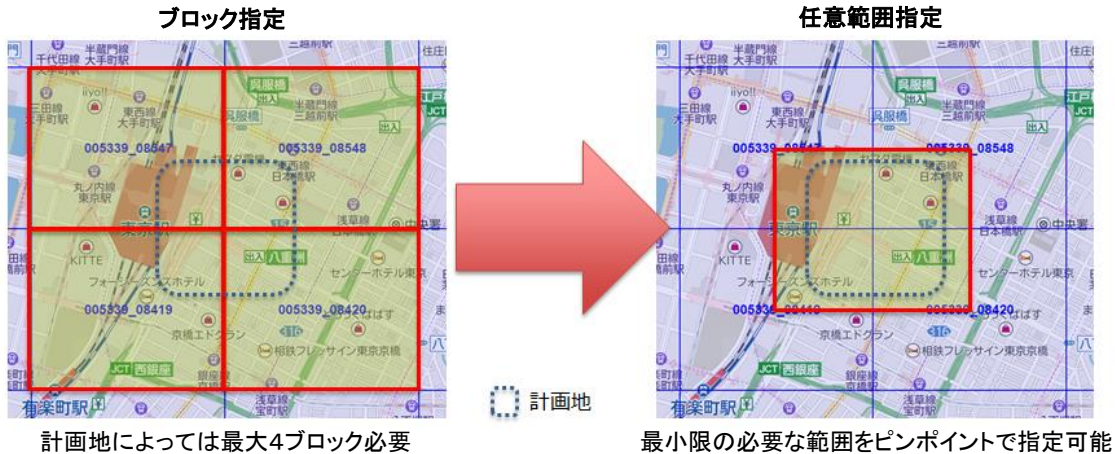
ブロック指定

半蔵門線 大手町駅
千代田線 大手町駅
三田線 大手町駅
東西線 大手町駅
呉服橋
半蔵門線 三越前駅
出入
005339_08547
005339_08548
丸ノ内線 東京駅
東西線 日本橋駅
東京駅
浅草線
中央署
KITTE
八重洲
フォーシーズンズホテル
センターホテル東京
005339_08419
005339_08420
京橋エドグラン
相鉄フレッサイン東京京橋
JCT 西銀座
銀座線 京橋駅
浅草線 宝町駅
有楽町駅

任意範囲指定

半蔵門線 大手町駅
千代田線 大手町駅
三田線 大手町駅
東西線 大手町駅
呉服橋
半蔵門線 三越前駅
005339_08547
005339_08548
丸ノ内線 東京駅
東西線 日本橋駅
東京駅
浅草線 日本橋駅
中央署
KITTE
八重洲
フォーシーズンズホテル
センターホテル東京
005339_08419
005339_08420
京橋エドグラン
相鉄フレッサイン東京京橋
JCT 西銀座
銀座線 京橋駅
浅草線 宝町駅
有楽町駅

計画地

計画地によっては最大4ブロック必要

最小限の必要な範囲をピンポイントで指定可能